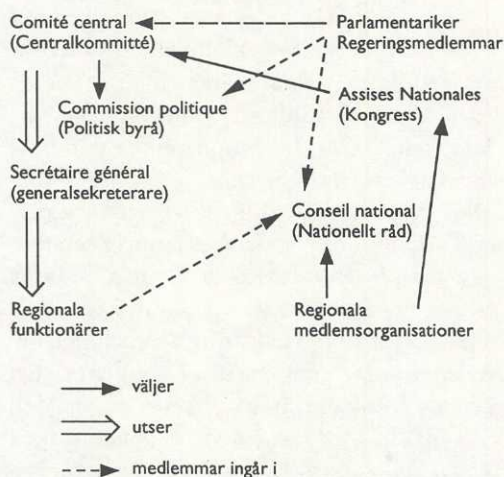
Comité central
(Centralkommitté)

Parlamentariker
Regeringsmedlemmar

Commission politique
(Politisk byrå)

Assises Nationales
(Kongress)

Secrétaire général
(generalsekreterare)

Conseil national
(Nationellt råd)

Regionala
funktionärer

Regionala
medlemsorganisationer

väljer

utser

medlemmar ingår i